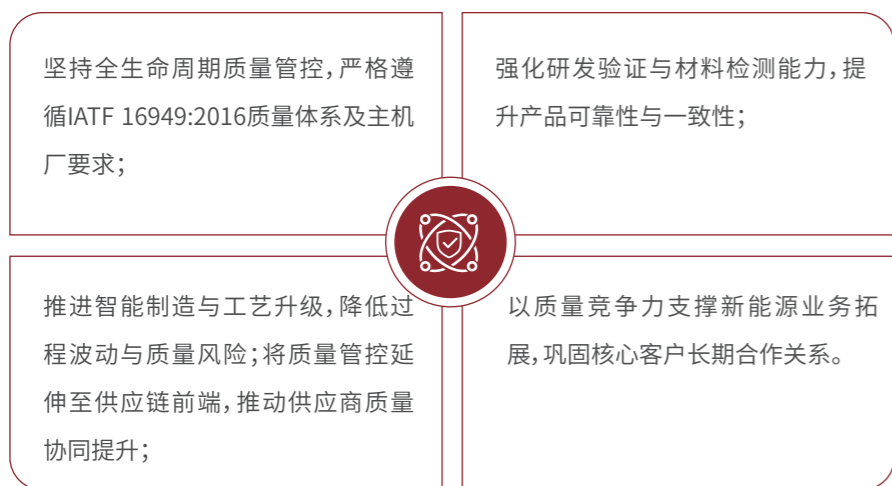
坚持全生命周期质量管控，严格遵循IATF 16949:2016质量体系及主机厂要求；

强化研发验证与材料检测能力，提升产品可靠性与一致性；

推进智能制造与工艺升级，降低过程波动与质量风险；将质量管控延伸至供应链前端，推动供应商质量协同提升；

以质量竞争力支撑新能源业务拓展，巩固核心客户长期合作关系。